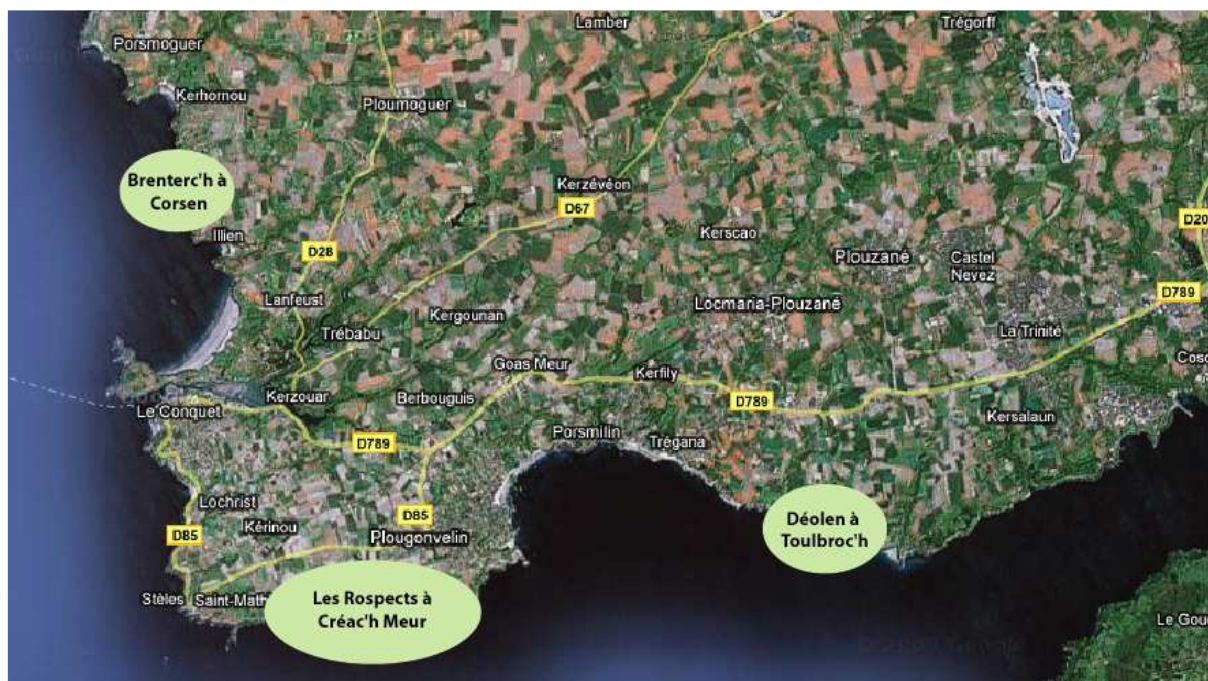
Porsmoguer
Lamber
Trégorff
Kerhornou
Ploumoguer
Brenterc'h à Corsen
Kerzévéon
D67
D20
Illien
D28
Kerscao
Plouzané
Castel Nevez
D789
Lanfeust
Kergounan
Locmaria-Plouzané
La Trinité
Trébabu
Goas Meur
Kerfily
Cos
Le Conquet
Kerzouar
Berbouguis
D789
D789
Kersalaun
Porsmilin
Trégana
Lochrist
D85
Kérinou
Plougonvelin
D85
Déolen à Toulbroc'h
Stèles
Saint-Math
Les Rospects à Créac'h Meur
Le Goue
© 2009 Google